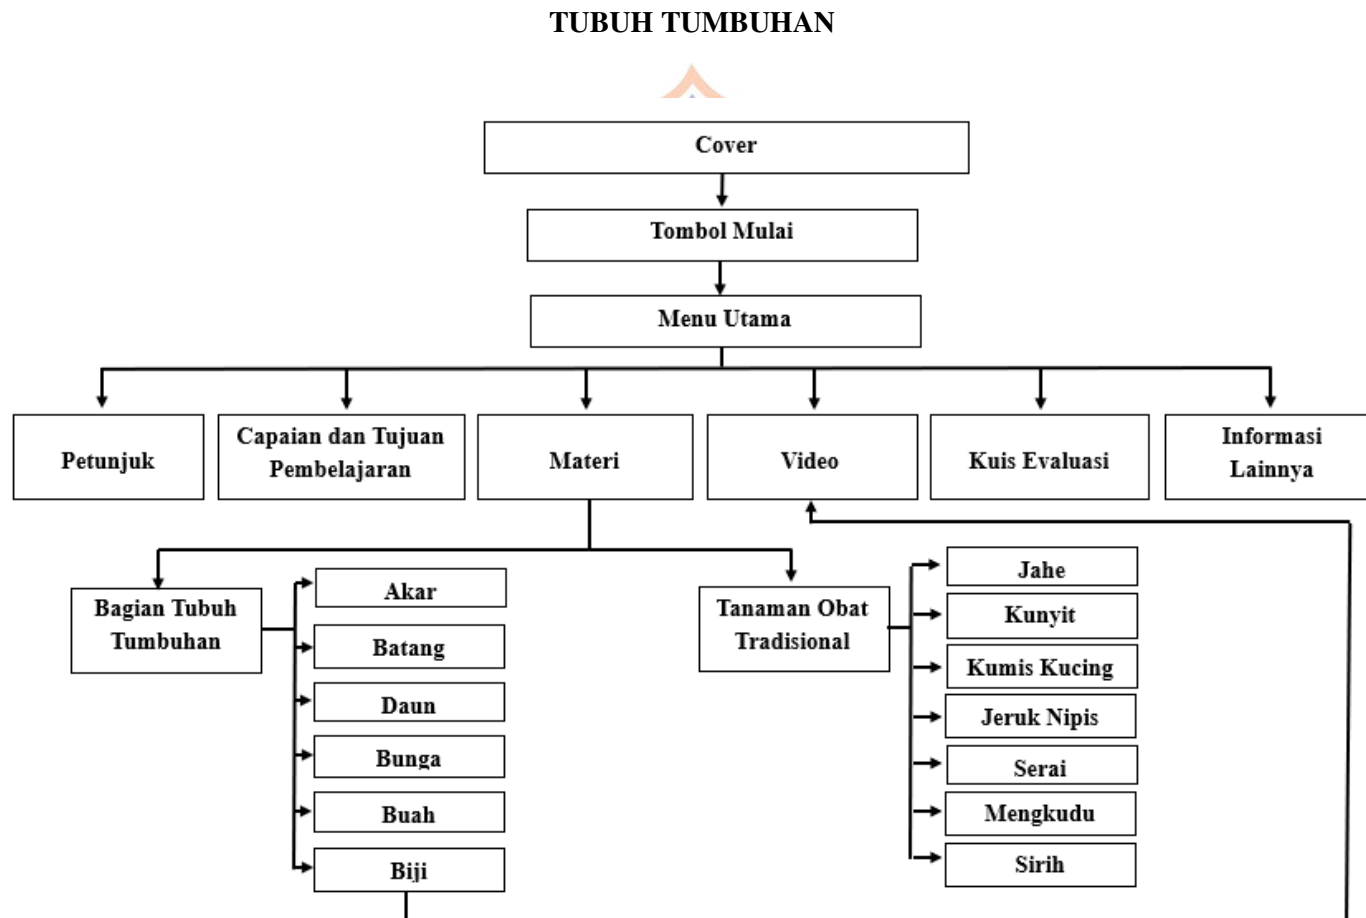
TUBUH TUMBUHAN

Cover

Tombol Mulai

Menu Utama

Petunjuk

Capaian dan Tujuan Pembelajaran

Materi

Video

Kuis Evaluasi

Informasi Lainnya

Bagian Tubuh Tumbuhan

Akar

Batang

Daun

Bunga

Buah

Biji

Tanaman Obat Tradisional

Jahe

Kunyit

Kumis Kucing

Jeruk Nipis

Serai

Mengkudu

Sirih